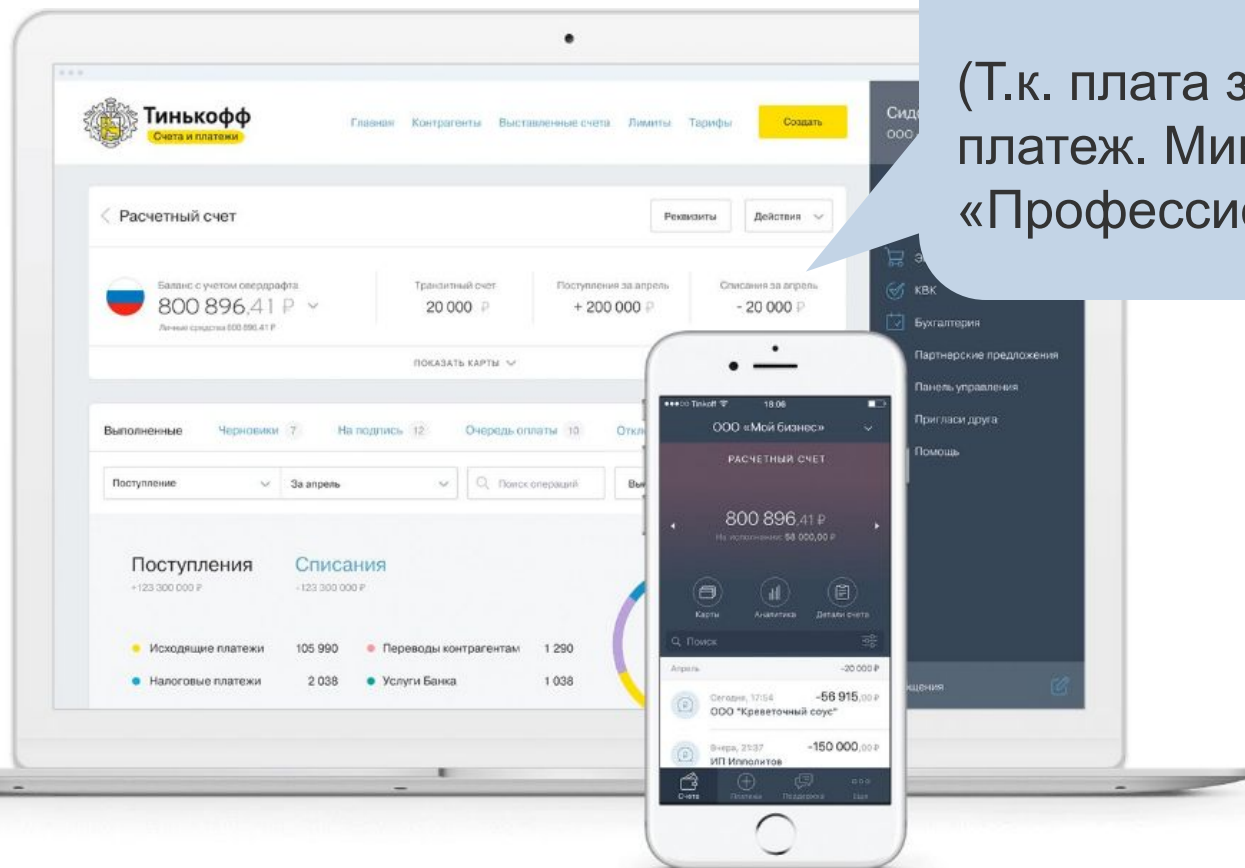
(Т.к. плата з
платеж. Ми
«Професси

Тинькофф
Счета и платежи

Главная Контрагенты Выставленные счета Лимиты Тарифы Создать

Сид
ООО

Расчетный счет

Реквизиты Действия

Баланс с учетом овердрафта
800 896,41 ₽
Личные средства 800 896,41 ₽

Транзитный счет
20 000 ₽

Поступления за апрель
+ 200 000 ₽

Списания за апрель
- 20 000 ₽

ПОКАЗАТЬ КАРТЫ

Выполненные Черновики 7 На подпись 12 Очередь оплаты 10 Откл

Поступление За апрель Поиск операций Вы

Поступления
+123 300 000 ₽

Списания
-123 300 000 ₽

Исходящие платежи 105 990
Переводы контрагентам 1 290
Налоговые платежи 2 038
Услуги Банка 1 038

Э
КВК
Бухгалтерия
Партнерские предложения
Панель управления
Пригласи друга
Помощь

щения

Tinkoff 18:06
ООО «Мой бизнес»
РАСЧЕТНЫЙ СЧЕТ
800 896,41 ₽
На исполнении: 58 000,00 ₽
Карты Аналитика Детали счета
Поиск
Апрель -20 000 ₽
Сегодня, 17:54 -56 915,00 ₽
ООО "Креветочный соус"
Вчера, 21:37 -150 000,00 ₽
ИП Ипполитов
Счета Платежи Поддержка Еще